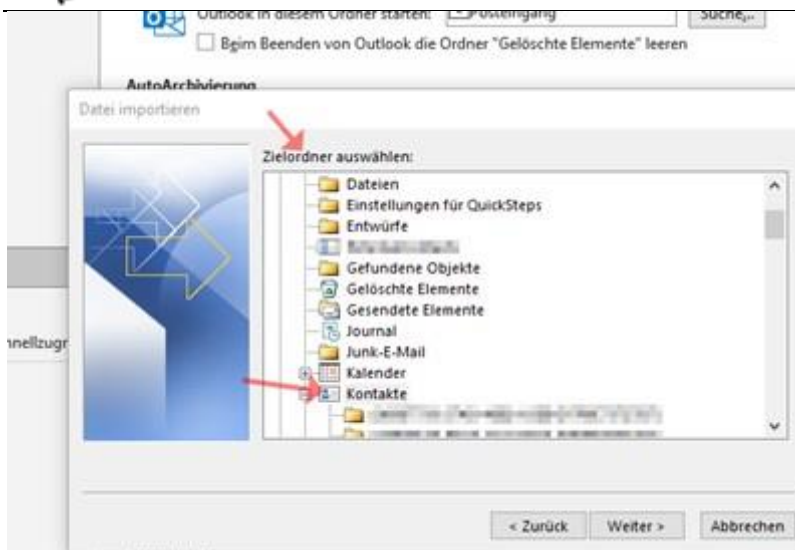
Outlook in diesem Ordner starten: Posteingang Suche...

Beim Beenden von Outlook die Ordner "Gelöschte Elemente" leeren

AutoArchivierung

Datei importieren

Zielordner auswählen:

Dateien
Einstellungen für QuickSteps
Entwürfe
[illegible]
Gefundene Objekte
Gelöschte Elemente
Gesendete Elemente
Journal
Junk-E-Mail
Kalender
Kontakte
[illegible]
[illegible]

nnellzugr

< Zurück Weiter > Abbrechen